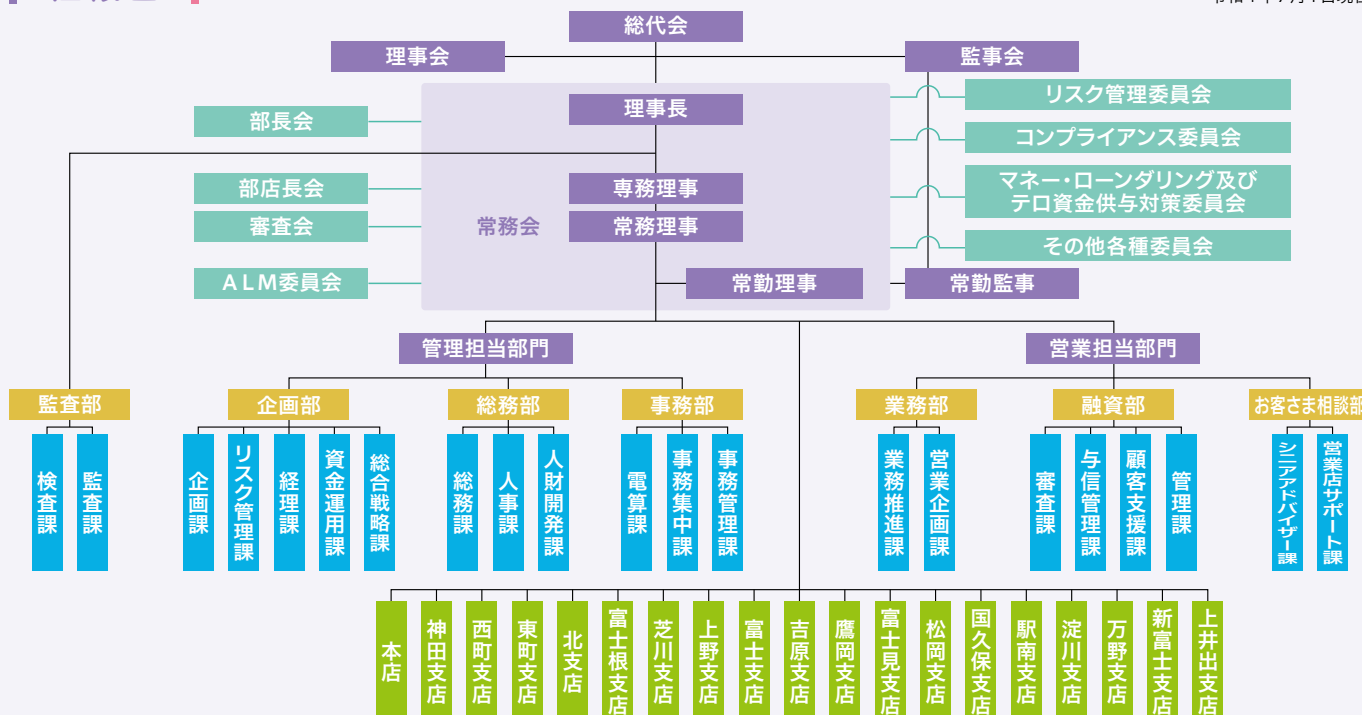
総代会

理事会

監事会

理事長

部長会

リスク管理委員会

コンプライアンス委員会

部店長会

専務理事

マネー・ローンダリング及びテロ資金供与対策委員会

審査会

常務会

常務理事

その他各種委員会

ALM委員会

常勤理事

常勤監事

管理担当部門

営業担当部門

監査部

企画部

総務部

事務部

業務部

融資部

お客さま相談部

検査課

監査課

企画課

リスク管理課

経理課

資金運用課

総合戦略課

総務課

人事課

人財開発課

電算課

事務集中課

事務管理課

業務推進課

営業企画課

審査課

与信管理課

顧客支援課

管理課

シニアアドバイザー課

営業店サポート課

本店

神田支店

西町支店

東町支店

北支店

富士根支店

芝川支店

上野支店

富士支店

吉原支店

鷹岡支店

富士見支店

松岡支店

国久保支店

駅南支店

淀川支店

万野支店

新富士支店

上井出支店